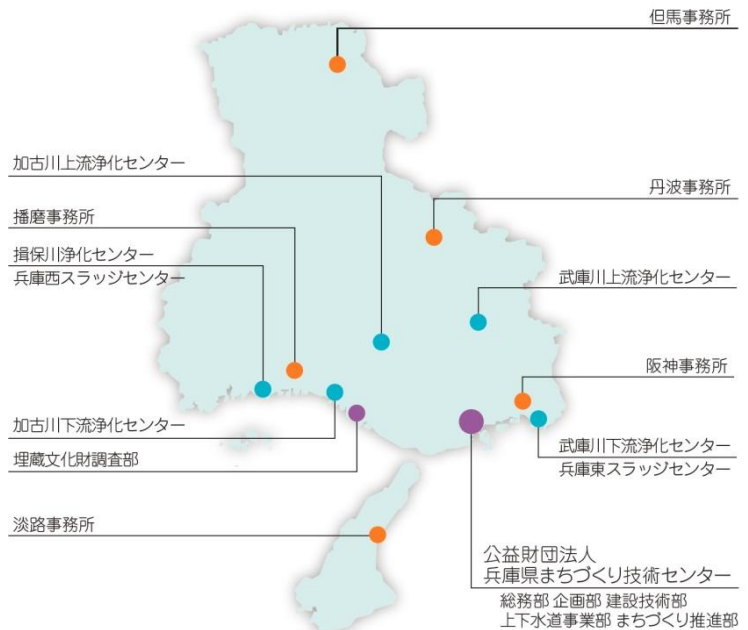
但馬事務所

加古川上流浄化センター

丹波事務所

播磨事務所

揖保川浄化センター
兵庫西スラッジセンター

武庫川上流浄化センター

阪神事務所

加古川下流浄化センター

武庫川下流浄化センター
兵庫東スラッジセンター

埋蔵文化財調査部

淡路事務所

公益財団法人
兵庫県まちづくり技術センター
総務部 企画部 建設技術部
上下水道事業部 まちづくり推進部